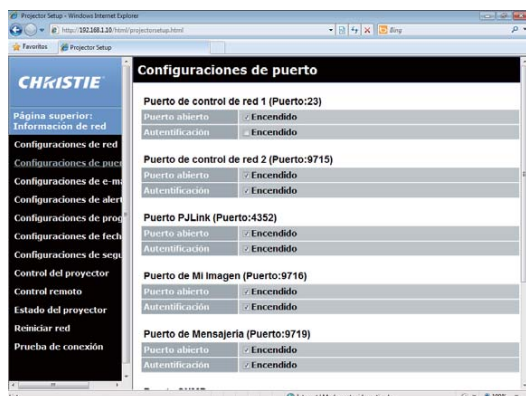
Projector Setup - Windows Internet Explorer
http://192.168.1.10/html/projectorsetup.html
Bing
Favoritos
Projector Setup

CHRISTIE

Página superior: Información de red
Configuraciones de red
Configuraciones de puer
Configuraciones de e-ma
Configuraciones de alert
Configuraciones de prog
Configuraciones de fech
Configuraciones de segu
Control del proyector
Control remoto
Estado del proyector
Reiniciar red
Prueba de conexión

Configuraciones de puerto

Puerto de control de red 1 (Puerto:23)
| Puerto abierto | Encendido |
|---|---|
| Autentificación | Encendido |

Puerto de control de red 2 (Puerto:9715)
| Puerto abierto | Encendido |
|---|---|
| Autentificación | Encendido |

Puerto PJLink (Puerto:4352)
| Puerto abierto | Encendido |
|---|---|
| Autentificación | Encendido |

Puerto de Mi Imagen (Puerto:9716)
| Puerto abierto | Encendido |
|---|---|
| Autentificación | Encendido |

Puerto de Mensajería (Puerto:9719)
| Puerto abierto | Encendido |
|---|---|
| Autentificación | Encendido |

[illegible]